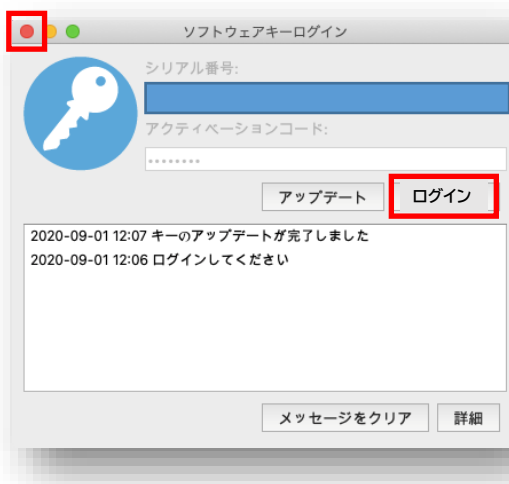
ソフトウェアキーログイン

シリアル番号:

アクティベーションコード:

••••••••

アップデート

ログイン

2020-09-01 12:07 キーのアップデートが完了しました
2020-09-01 12:06 ログインしてください

メッセージをクリア

詳細